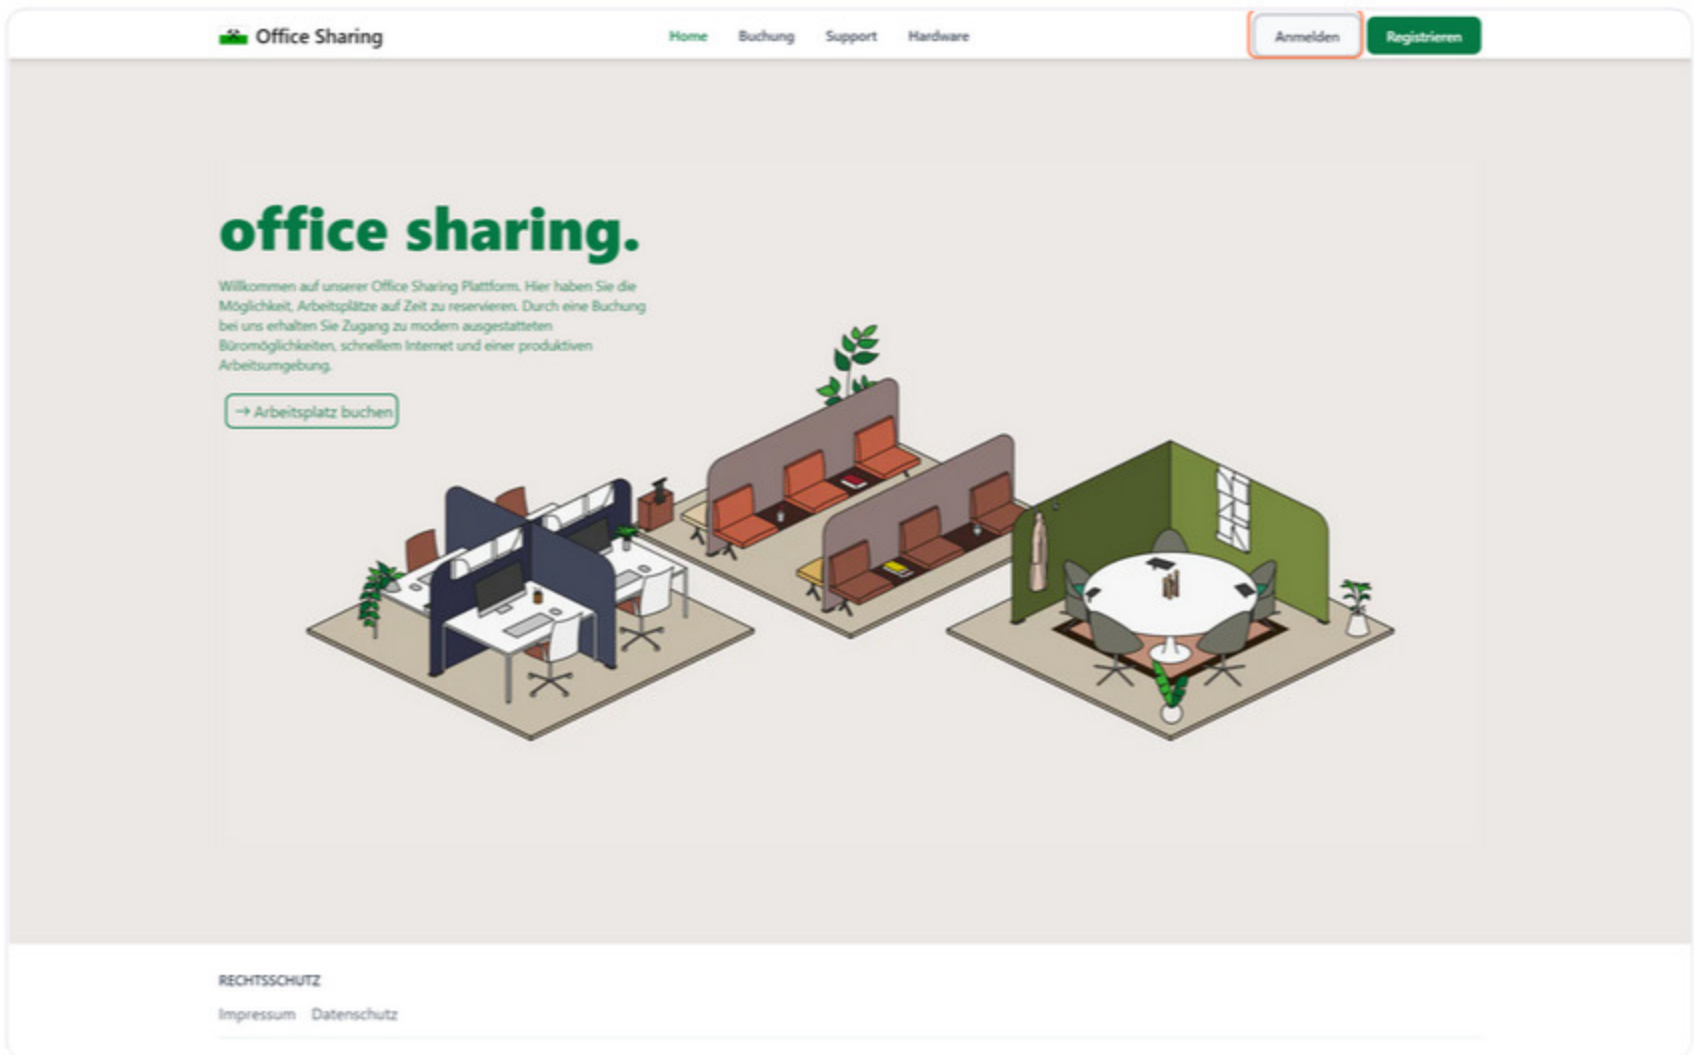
Office Sharing

Home Buchung Support Hardware

Anmelden Registrieren

office sharing.

Willkommen auf unserer Office Sharing Plattform. Hier haben Sie die Möglichkeit, Arbeitsplätze auf Zeit zu reservieren. Durch eine Buchung bei uns erhalten Sie Zugang zu modern ausgestatteten Büromöglichkeiten, schnellem Internet und einer produktiven Arbeitsumgebung.

→ Arbeitsplatz buchen

RECHTSSCHUTZ

Impressum Datenschutz